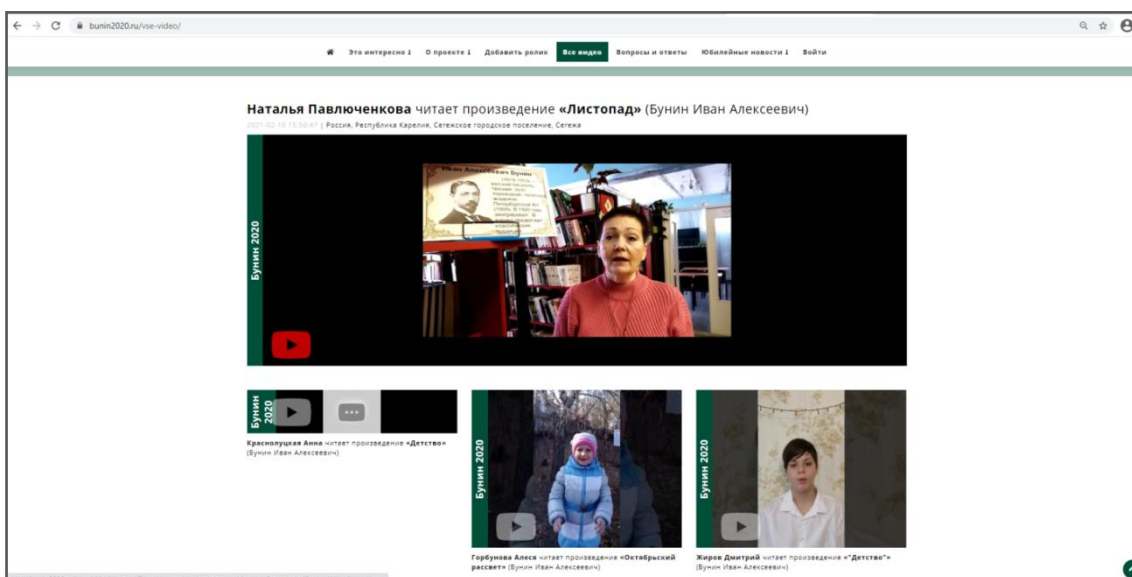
bunin2020.ru/vse-video/

Это интересно ↓ О проекте ↓ Добавить ролик Все видео Вопросы и ответы Юбилейные новости ↓ Войти

**Наталья Павлюченкова** читает произведение **«Листопад»** (Бунин Иван Алексеевич)

2021-02-10 13:50:47 | Россия, Республика Карелия, Сегежское городское поселение, Сегежа

Бунин 2020

Иван Алексеевич Бунин

Бунин 2020

**Краснолуцкая Анна** читает произведение **«Детство»** (Бунин Иван Алексеевич)

Бунин 2020

**Горбунова Алеся** читает произведение **«Октябрьский рассвет»** (Бунин Иван Алексеевич)

Бунин 2020

**Жиров Дмитрий** читает произведение **«"Детство"»** (Бунин Иван Алексеевич)